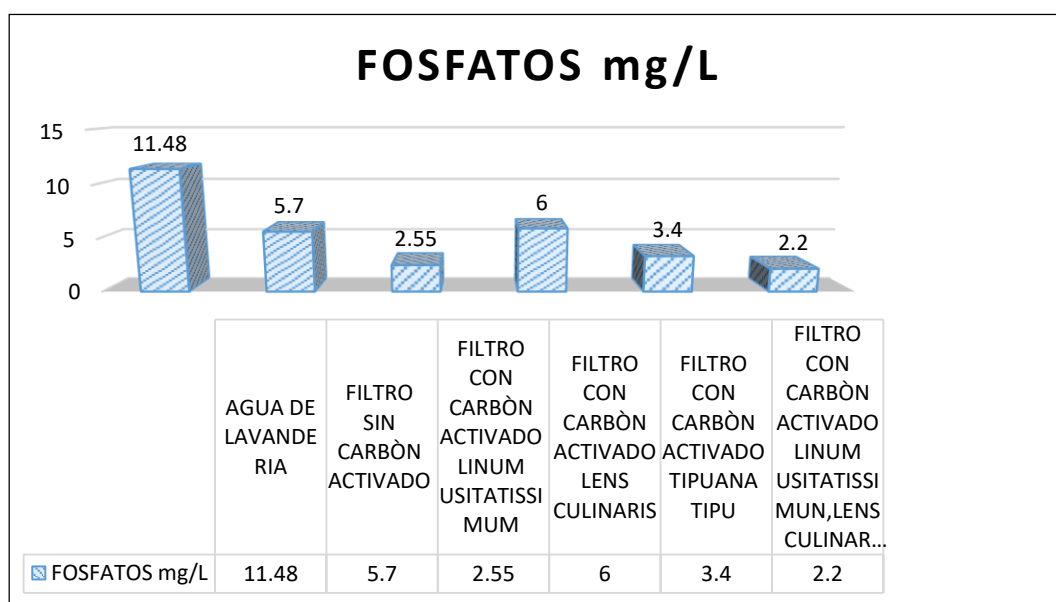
FOSFATOS mg/L

15
10
5
0

11.48
5.7
2.55
6
3.4
2.2

| | AGUA DE LAVANDERIA | FILTRO SIN CARBÒN ACTIVADO | FILTRO CON CARBÒN ACTIVADO LINUM USITATISSIMUM | FILTRO CON CARBÒN ACTIVADO LENS CULINARIS | FILTRO CON CARBÒN ACTIVADO TIPUANA TIPU | FILTRO CON CARBÒN ACTIVADO LINUM USITATISSIMUN,LENS CULINAR... |
|---|---|---|---|---|---|---|
| FOSFATOS mg/L | 11.48 | 5.7 | 2.55 | 6 | 3.4 | 2.2 |